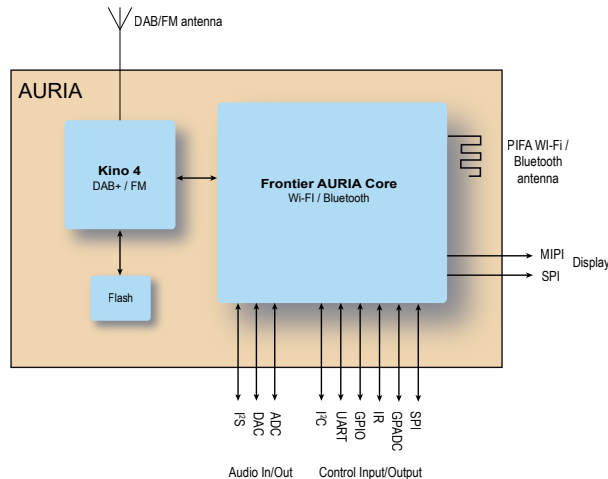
DAB/FM antenna

AURIA

Kino 4
DAB+ / FM

Frontier AURIA Core
Wi-FI / Bluetooth

PIFA WI-Fi / Bluetooth antenna

Flash

MIPI
SPI
Display

I$^2$S
DAC
ADC

I$^2$C
UART
GPIO
IR
GPADC
SPI

Audio In/Out

Control Input/Output